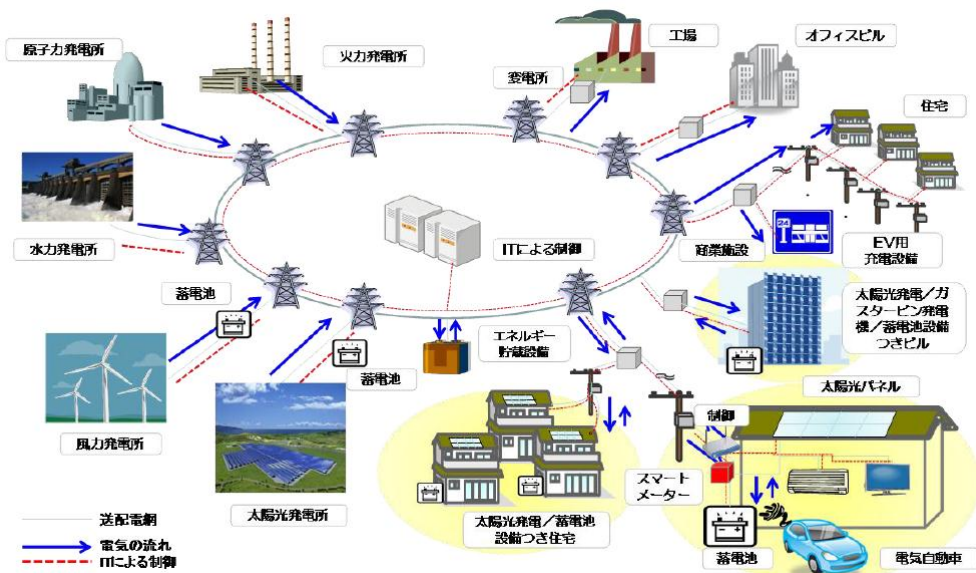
原子力発電所

火力発電所

変電所

工場

オフィスビル

住宅

水力発電所

ITによる制御

商業施設

EV用
充電設備

蓄電池

太陽光発電／ガスタービン発電機／蓄電池設備つきビル

エネルギー貯蔵設備

蓄電池

太陽光パネル

制御

風力発電所

スマートメーター

太陽光発電所

太陽光発電／蓄電池設備つき住宅

送配電網

電気の流れ

ITによる制御

蓄電池

電気自動車